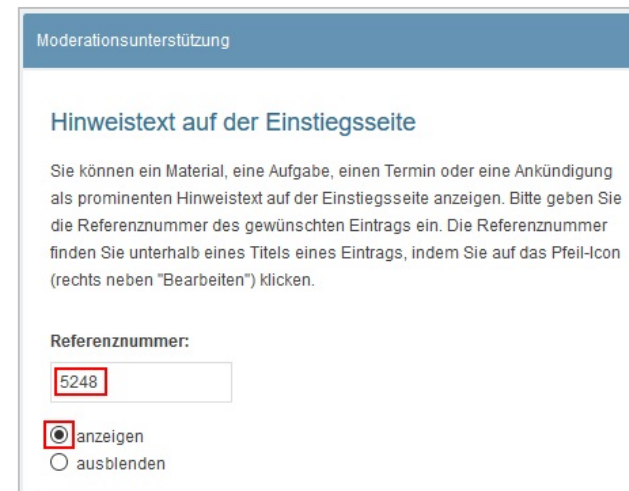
Moderationsunterstützung

Hinweistext auf der Einstiegsseite

Sie können ein Material, eine Aufgabe, einen Termin oder eine Ankündigung als prominenten Hinweistext auf der Einstiegsseite anzeigen. Bitte geben Sie die Referenznummer des gewünschten Eintrags ein. Die Referenznummer finden Sie unterhalb eines Titels eines Eintrags, indem Sie auf das Pfeil-Icon (rechts neben "Bearbeiten") klicken.

Referenznummer:

5248

anzeigen
ausblenden